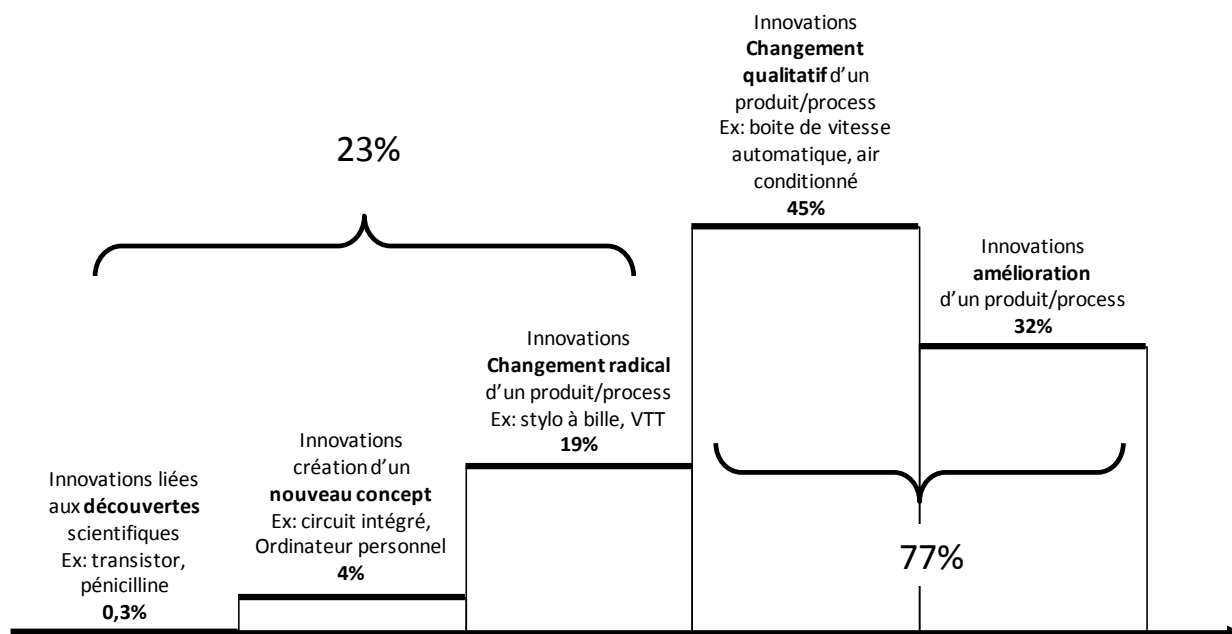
Innovations
**Changement qualitatif** d'un produit/process
Ex: boite de vitesse automatique, air conditionné
**45%**

23%

Innovations
**amélioration**
d'un produit/process
**32%**

Innovations
**Changement radical**
d'un produit/process
Ex: stylo à bille, VTT
**19%**

Innovations
création d'un
**nouveau concept**
Ex: circuit intégré, Ordinateur personnel
**4%**

Innovations liées aux **découvertes** scientifiques
Ex: transistor, pénicilline
**0,3%**

77%